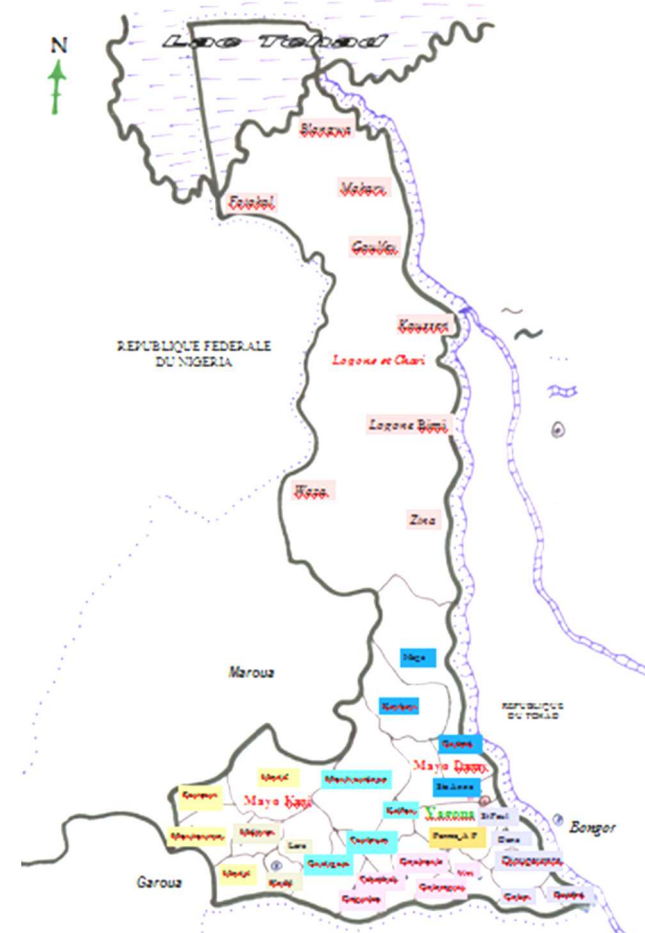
N

Lac Tchad

Blangoua

Makary

Fotokol

Goulfey

Kousseri

REPUBLIQUE FEDERALE DU NIGERIA

Logone et Chari

Logone Birni

Waza

Zina

Maga

Maroua

Kaikai

REPUBLIQUE DU TCHAD

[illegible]

Mayo Danay

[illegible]

Mayo Kani

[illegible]

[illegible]

Yagoua

Bongor

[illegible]

Garoua

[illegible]

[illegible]

Lara

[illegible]

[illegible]

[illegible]

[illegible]

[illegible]

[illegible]